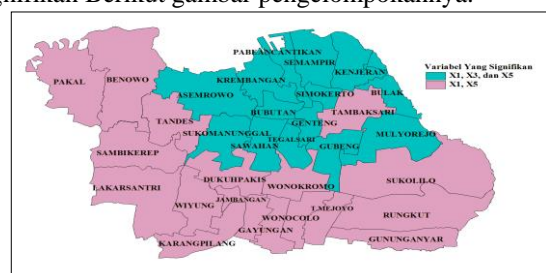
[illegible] Berikut gambar pengelompokannya.

PABEAN CANTIKAN
SEMAMPIR
KENJERAN
BULAK
KREMBANGAN
ASEMROWO
SIMOKERTO
TAMBAKSARI
BUBUTAN
GENTENG
PAKAL
BENOWO
TANDES
SUKOMANUNGGAL
TEGALSARI
SAWAHAN
GUBENG
MULYOREJO
SAMBIKEREP
LAKARSANTRI
DUKUHPAKIS
WONOKROMO
SUKOLILO
WIYUNG
JAMBANGAN
WONOCOLO
TENGGILIS MEJOYO
RUNGKUT
KARANGPILANG
GAYUNGAN
GUNUNGANYAR

Variabel Yang Signifikan
X1, X3, dan X5
X1, X5